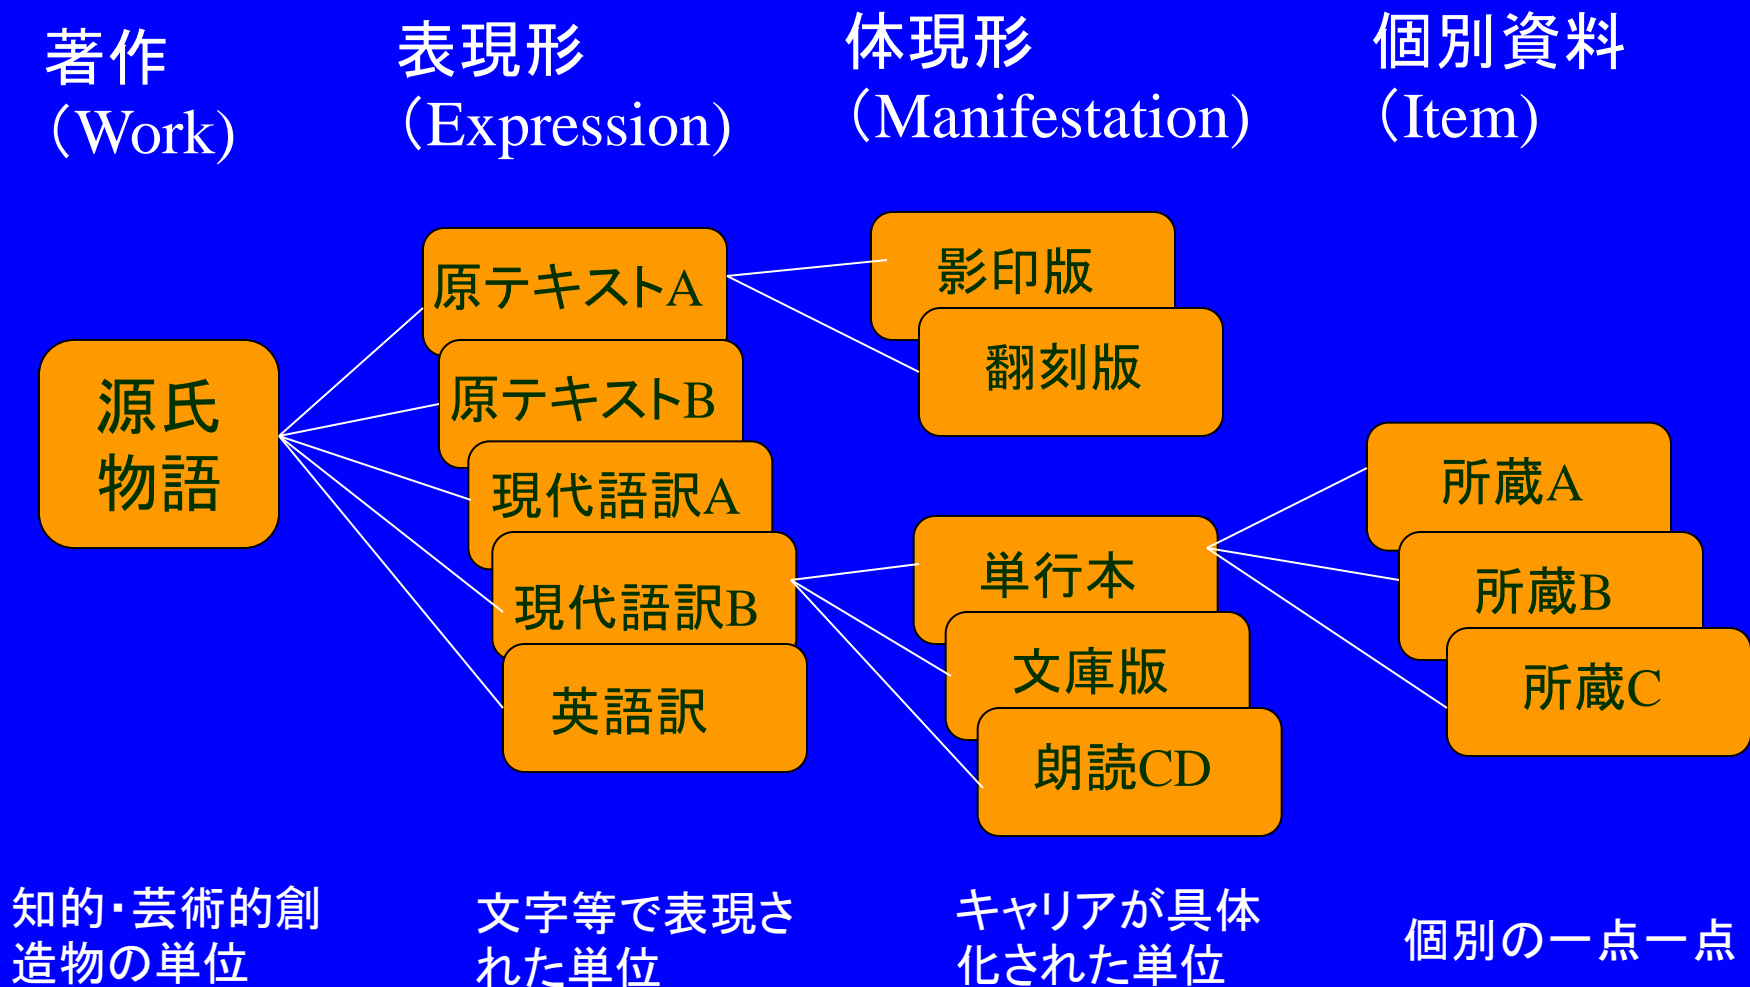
著作
(Work)

表現形
(Expression)

体現形
(Manifestation)

個別資料
(Item)

源氏物語

原テキストA

原テキストB

現代語訳A

現代語訳B

英語訳

影印版

翻刻版

単行本

文庫版

朗読CD

所蔵A

所蔵B

所蔵C

知的・芸術的創造物の単位

文字等で表現された単位

キャリアが具体化された単位

個別の一点一点